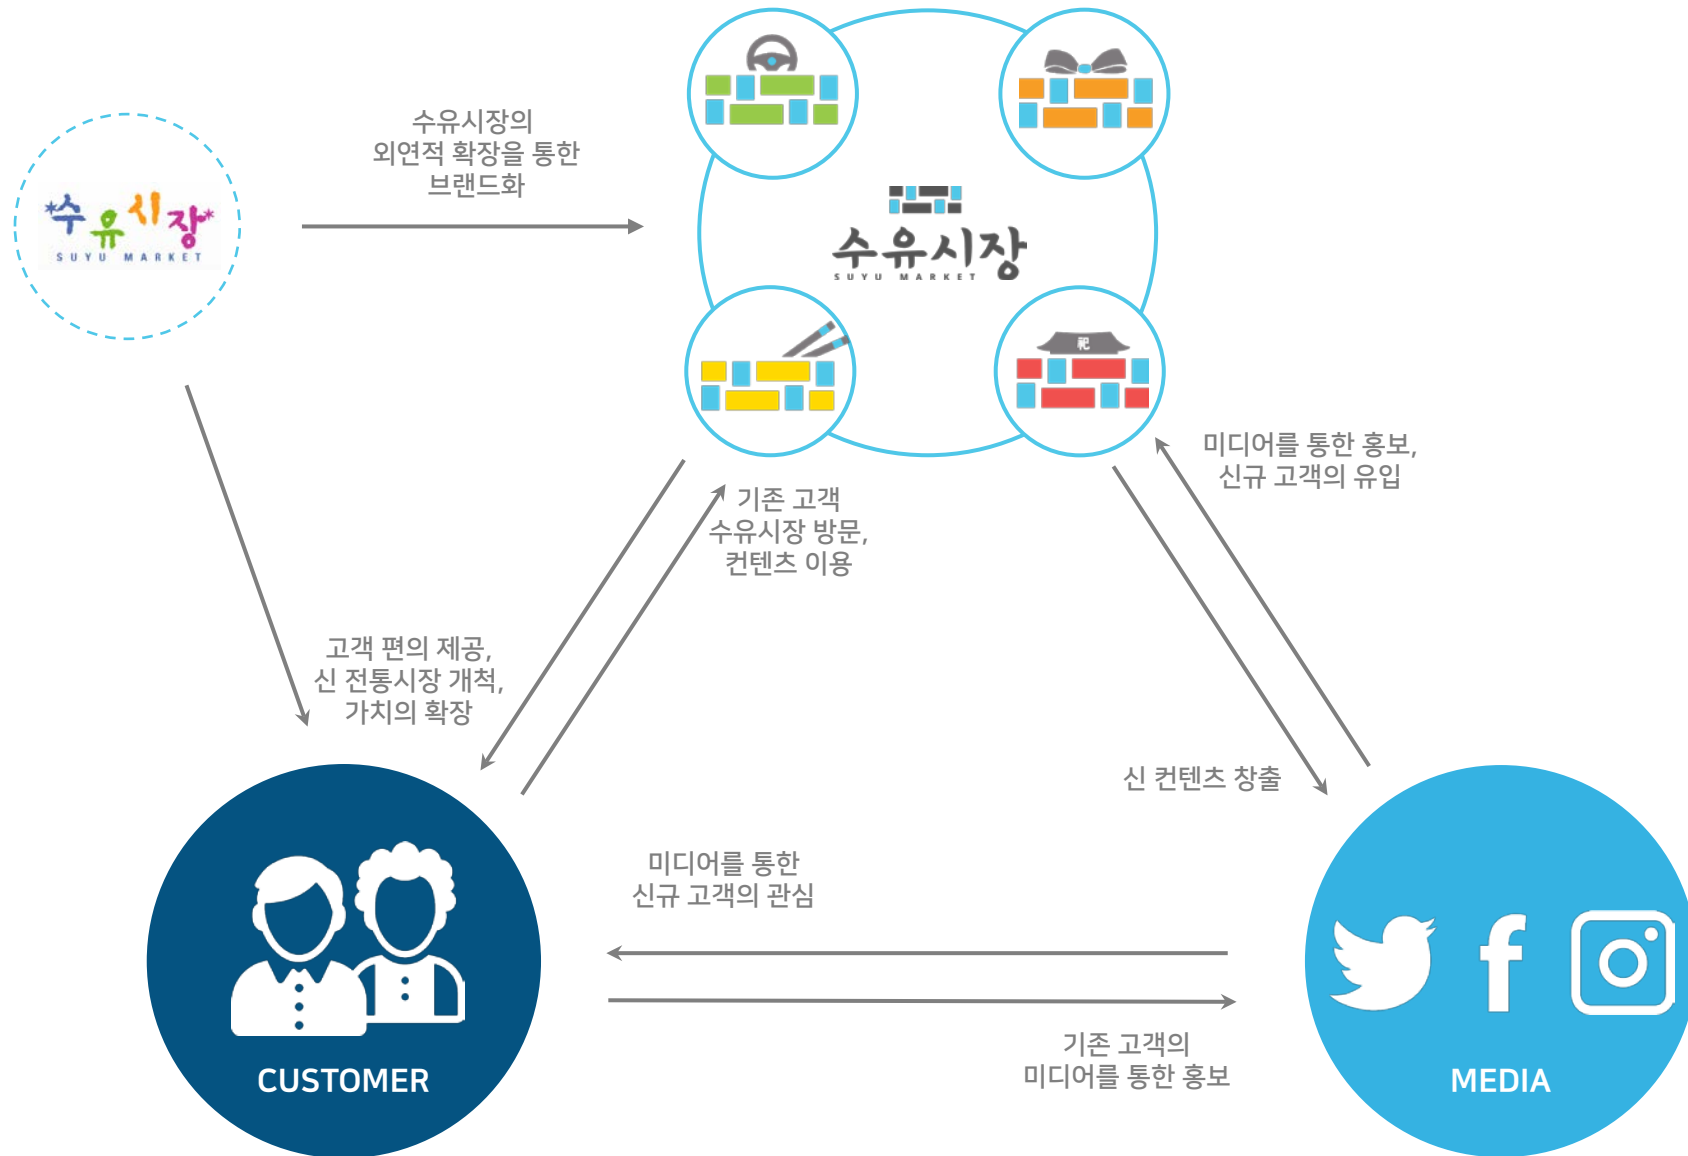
*수유시장*
SUYU MARKET

수유시장의
외연적 확장을 통한
브랜드화

수유시장
SUYU MARKET

祀

미디어를 통한 홍보,
신규 고객의 유입

기존 고객
수유시장 방문,
컨텐츠 이용

고객 편의 제공,
신 전통시장 개척,
가치의 확장

신 컨텐츠 창출

미디어를 통한
신규 고객의 관심

기존 고객의
미디어를 통한 홍보

CUSTOMER

MEDIA